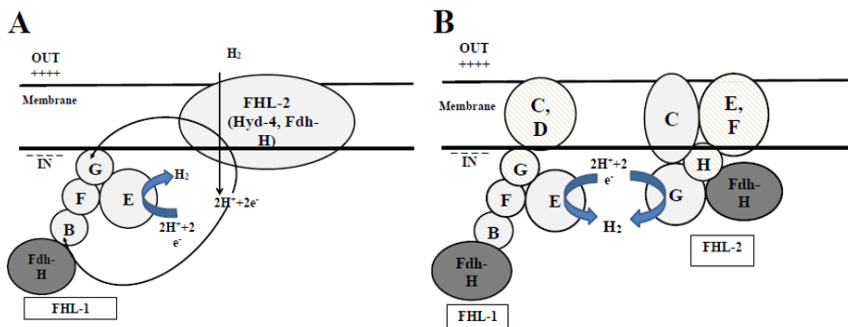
A

OUT
++++

Membrane

IN

$H_2$

FHL-2 (Hyd-4, Fdh-H)

G

F

E

B

Fdh-H

$H_2$

$2H^+ + 2e^-$

$2H^+ + 2e^-$

FHL-1

B

OUT
++++

Membrane

IN

C, D

C

E, F

H

G

F

E

B

Fdh-H

Fdh-H

$2H^+ + 2e^-$

$H_2$

FHL-2

FHL-1